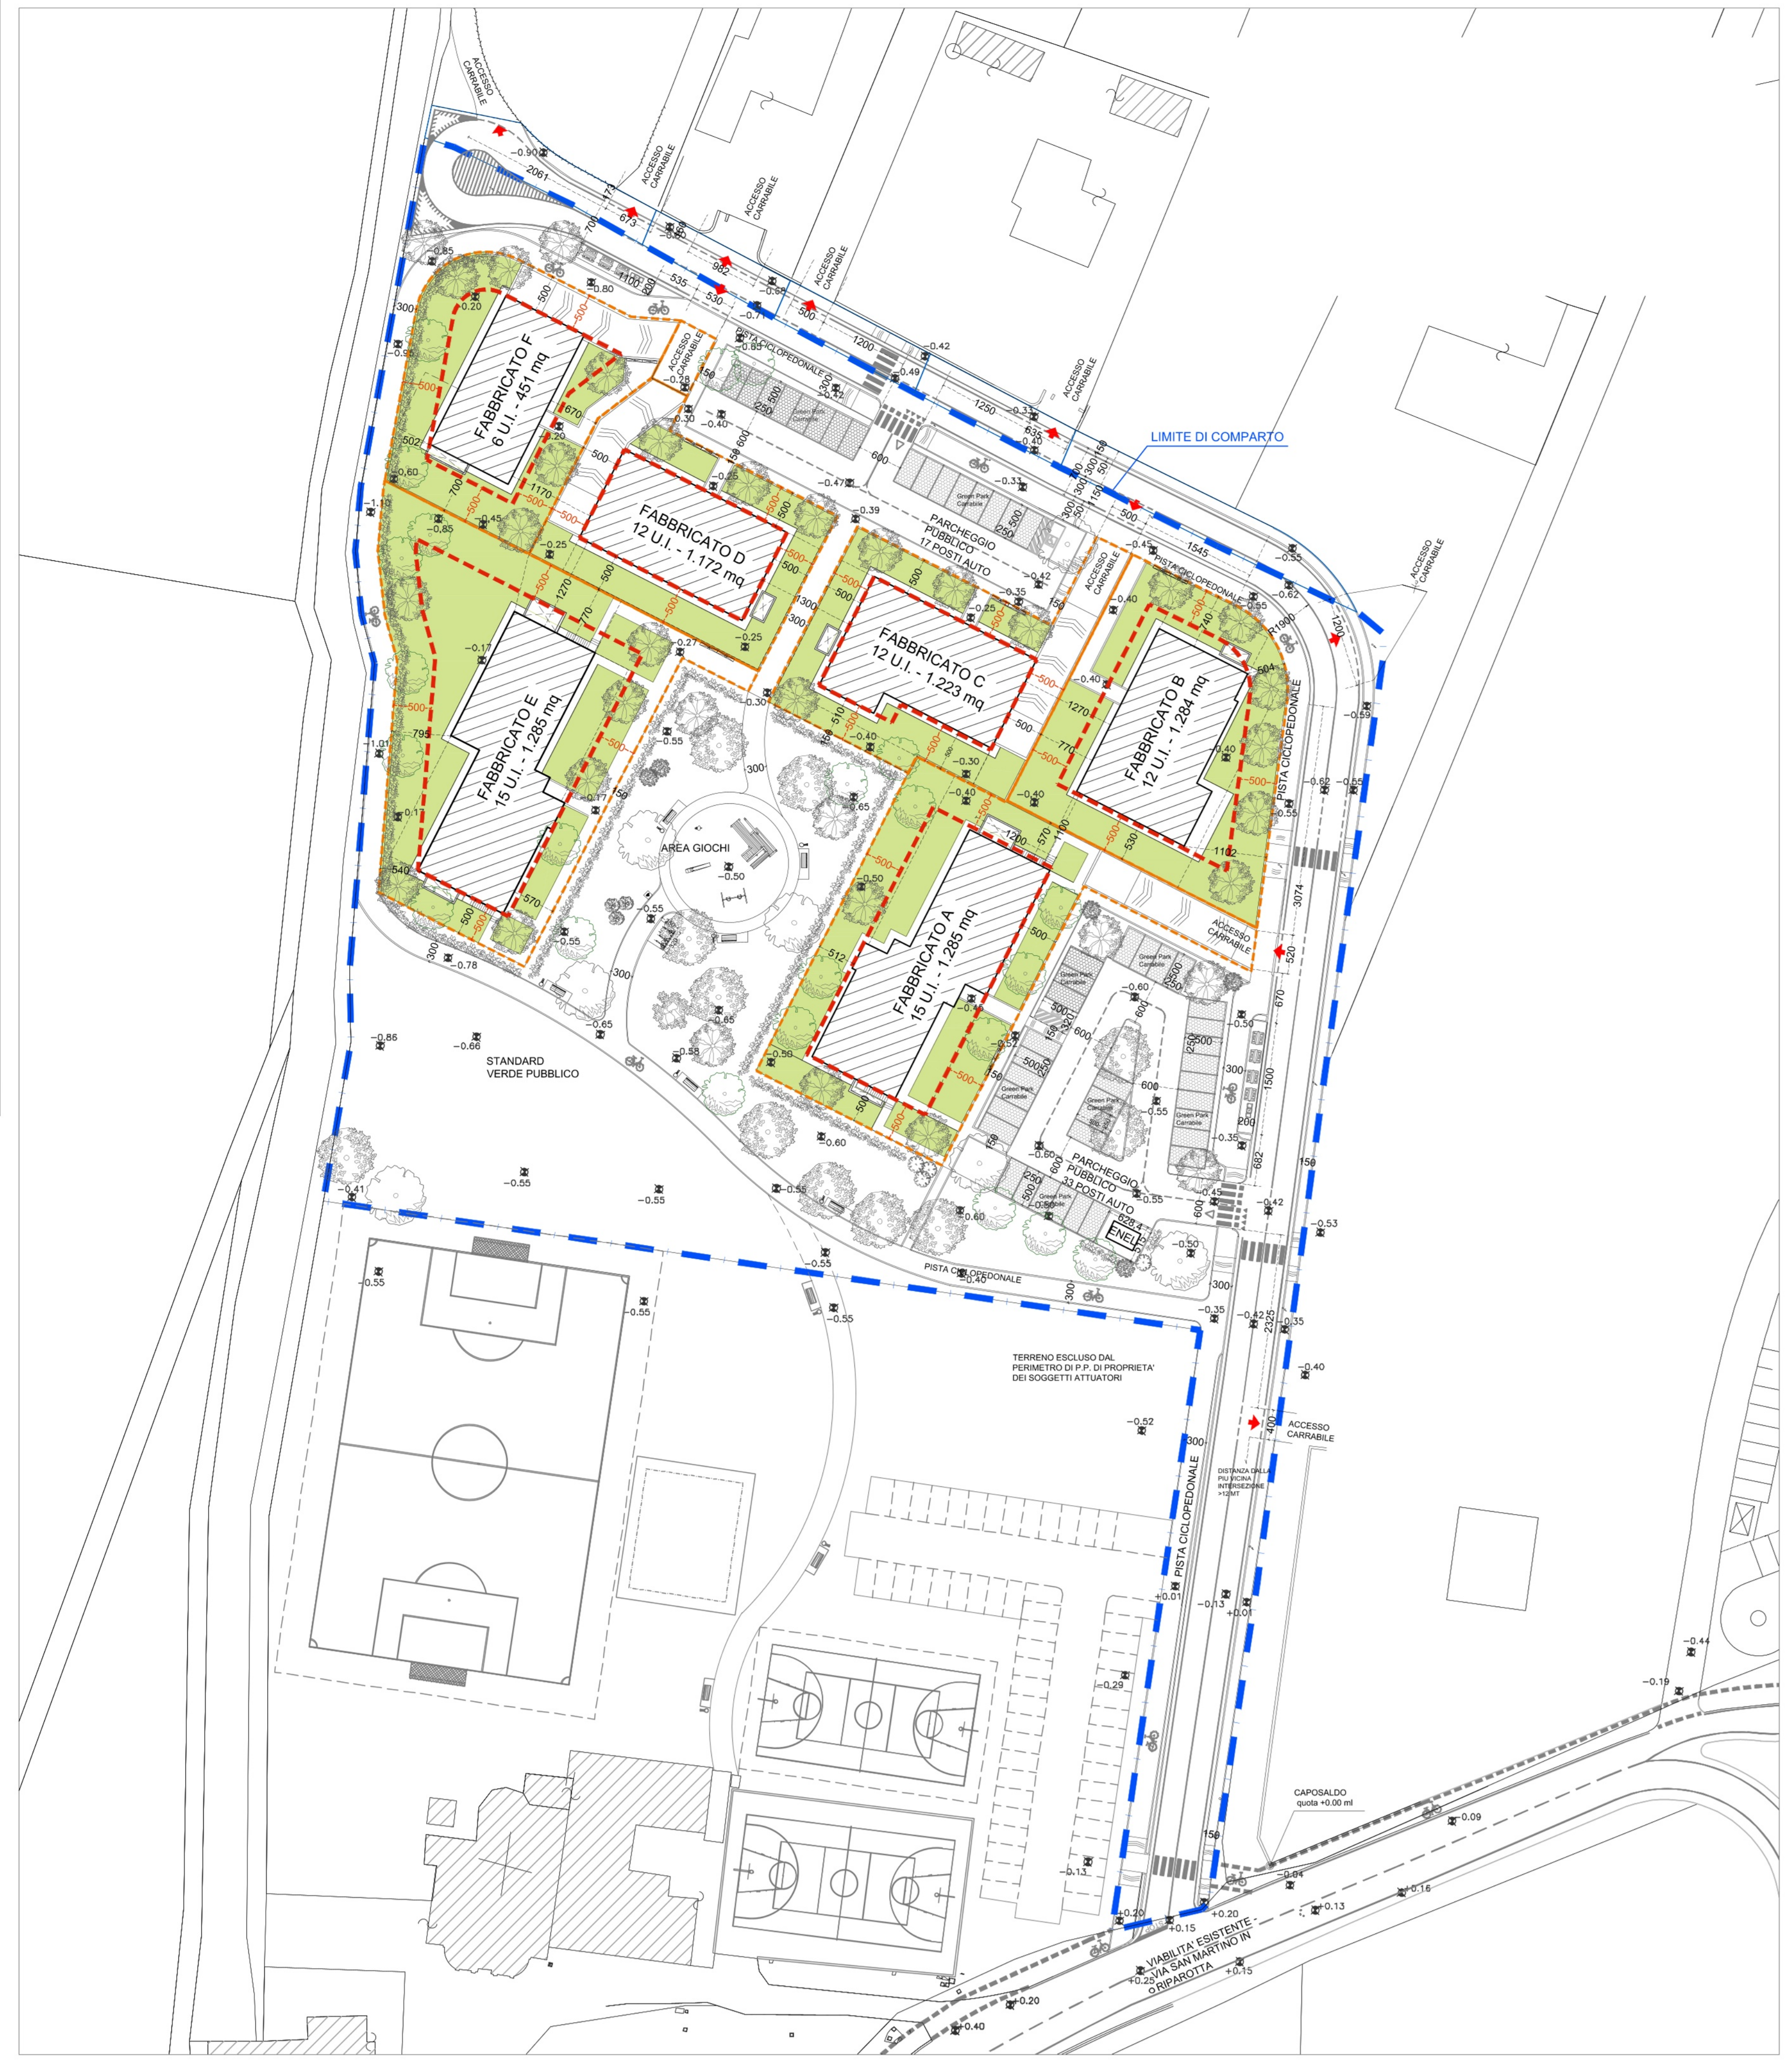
ACCESSO CARRABILE

ACCESSO CARRABILE

ACCESSO CARRABILE

ACCESSO CARRABILE

ACCESSO CARRABILE

LIMITE DI COMPARTO

FABBRICATO F
6 U.I. - 451 mq

FABBRICATO D
12 U.I. - 1.172 mq

FABBRICATO C
12 U.I. - 1.223 mq

FABBRICATO B
12 U.I. - 1.284 mq

FABBRICATO E
15 U.I. - 1.285 mq

FABBRICATO A
15 U.I. - 1.285 mq

PISTA CICLOPEDONALE

PARCHEGGIO PUBBLICO
17 POSTI AUTO

ACCESSO CARRABILE

ACCESSO CARRABILE

PISTA CICLOPEDONALE

ACCESSO CARRABILE

PISTA CICLOPEDONALE

AREA GIOCHI

STANDARD
VERDE PUBBLICO

PARCHEGGIO PUBBLICO
33 POSTI AUTO

ENEL

PISTA CICLOPEDONALE

TERRENO ESCLUSO DAL PERIMETRO DI P.P. DI PROPRIETA' DEI SOGGETTI ATTUATORI

ACCESSO CARRABILE

DISTANZA DALLA PIU VICINA INTERSEZIONE >12 MT

PISTA CICLOPEDONALE

CAPOSALDO
quota +0.00 ml

VIABILITA' ESISTENTE - VIA SAN MARTINO IN RIPAROTTA

Green Park Carrabile

-0.90 2061 700 673 773 982 530 535 1100 800 -0.80 -0.85 300 -0.95 -0.20 500 -500 -0.65 -0.71 500 1200 -0.42 -0.49 1250 -0.33 636 -0.40 -0.85 -0.28 -0.30 -0.40 600 -0.47 -0.39 -0.31 500 250 -0.45 1545 -0.55 -0.62 R1900 1200 -0.35 -0.42 -0.40 -0.25 -0.27 -0.17 -0.30 -0.40 -0.30 -0.59 -0.62 -0.55 -0.55 1102 3074 520 670 1500 -0.50 -0.60 -0.35 682 -0.45 -0.42 -0.53 -0.40 300 -0.35 -0.42 2325 -0.35 -0.40 -0.52 400 -0.13 +0.01 +0.01 -0.44 -0.19 -0.29 -0.09 -0.04 +0.15 +0.13 +0.20 +0.15 +0.25 +0.15 +0.20 +0.40 -0.13 -0.55 -0.55 -0.55 -0.55 -0.41 -0.55 -0.55 -0.60 -0.86 -0.66 -0.78 -0.65 -0.55 -0.58 -0.65 -0.50 -0.55 -0.65 -0.60 -0.50 -0.55 -0.55 -0.60 -0.40 -1.01 -1.13 -0.60 -0.45 -0.25 -0.85 502 795 540 1270 770 1170 670 510 512 570 1200 530 1270 770